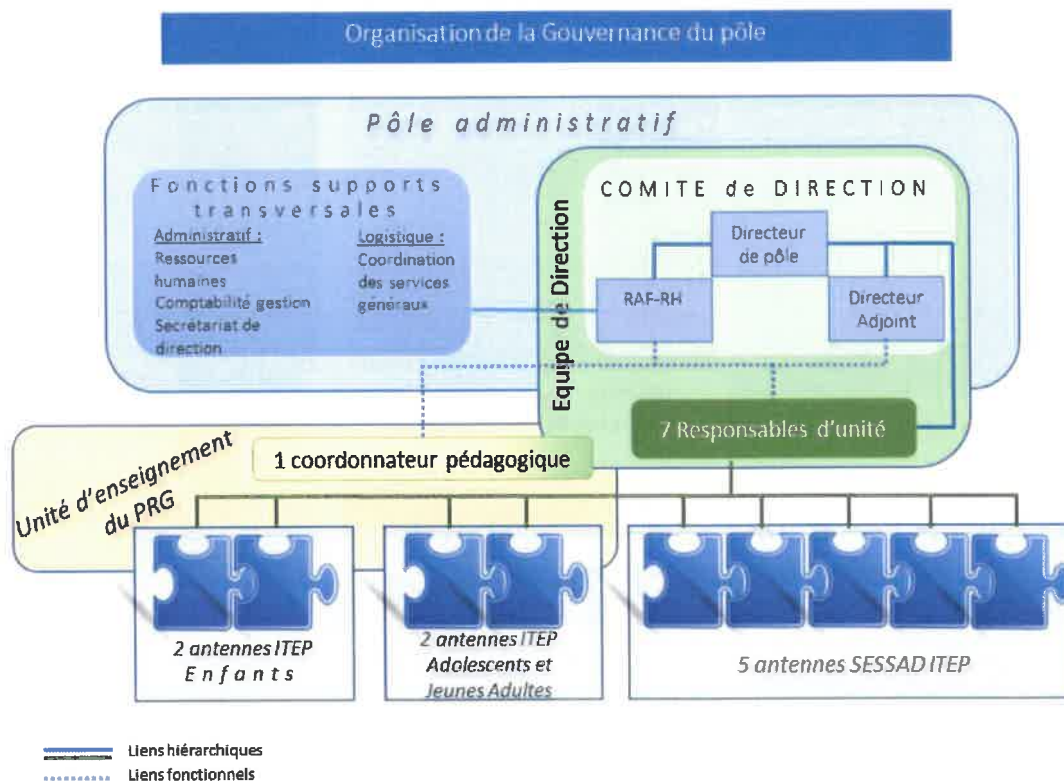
Organisation de la Gouvernance du pôle

Pôle administratif

Fonctions supports transversales

Administratif :
Ressources humaines
Comptabilité gestion
Secrétariat de direction

Logistique :
Coordination des services généraux

COMITE de DIRECTION

Equipe de Direction

Directeur de pôle

RAF-RH

Directeur Adjoint

7 Responsables d'unité

Unité d'enseignement du PRG

1 coordonnateur pédagogique

2 antennes ITEP Enfants

2 antennes ITEP Adolescents et Jeunes Adultes

5 antennes SESSAD ITEP

Liens hiérarchiques
Liens fonctionnels